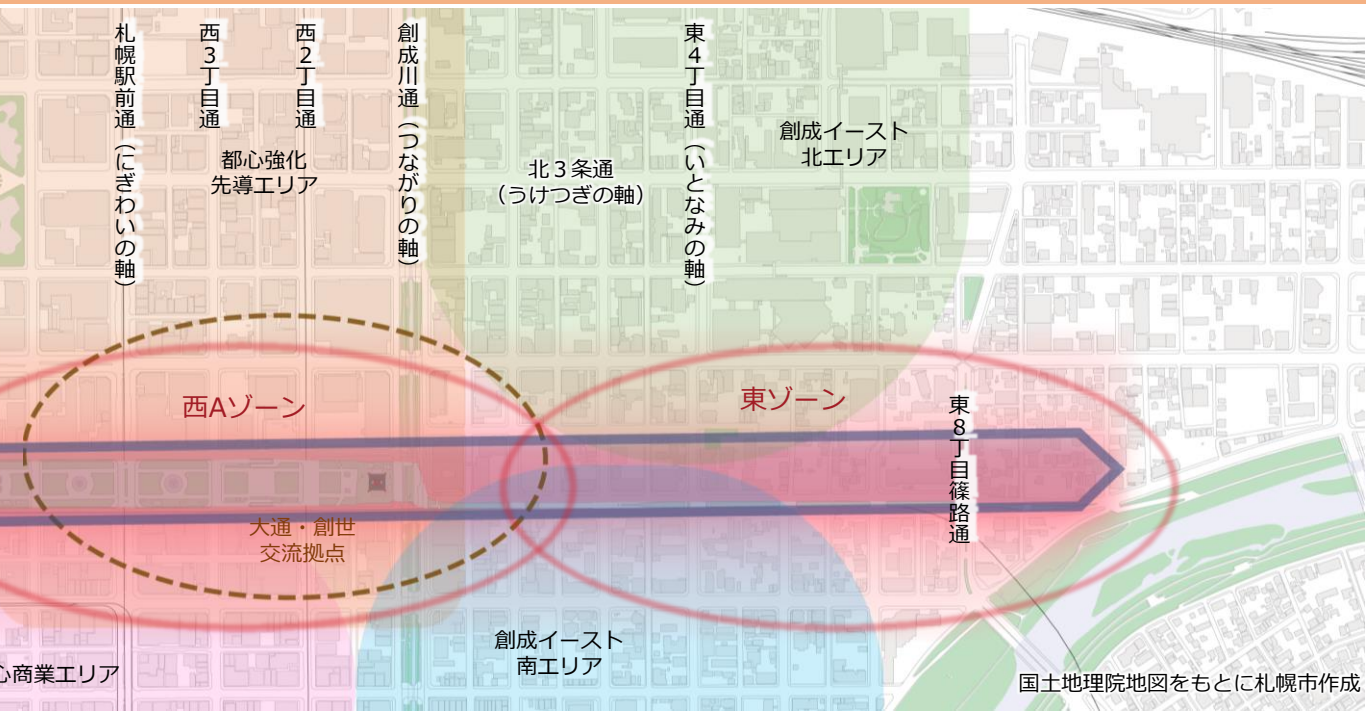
札幌駅前通（にぎわいの軸）

西3丁目通

西2丁目通

創成川通（つながりの軸）

東4丁目通（いとなみの軸）

都心強化
先導エリア

北3条通
（うけつぎの軸）

創成イースト
北エリア

西Aゾーン

東ゾーン

東8丁目篠路通

大通・創世
交流拠点

創成イースト
南エリア

心商業エリア

国土地理院地図をもとに札幌市作成